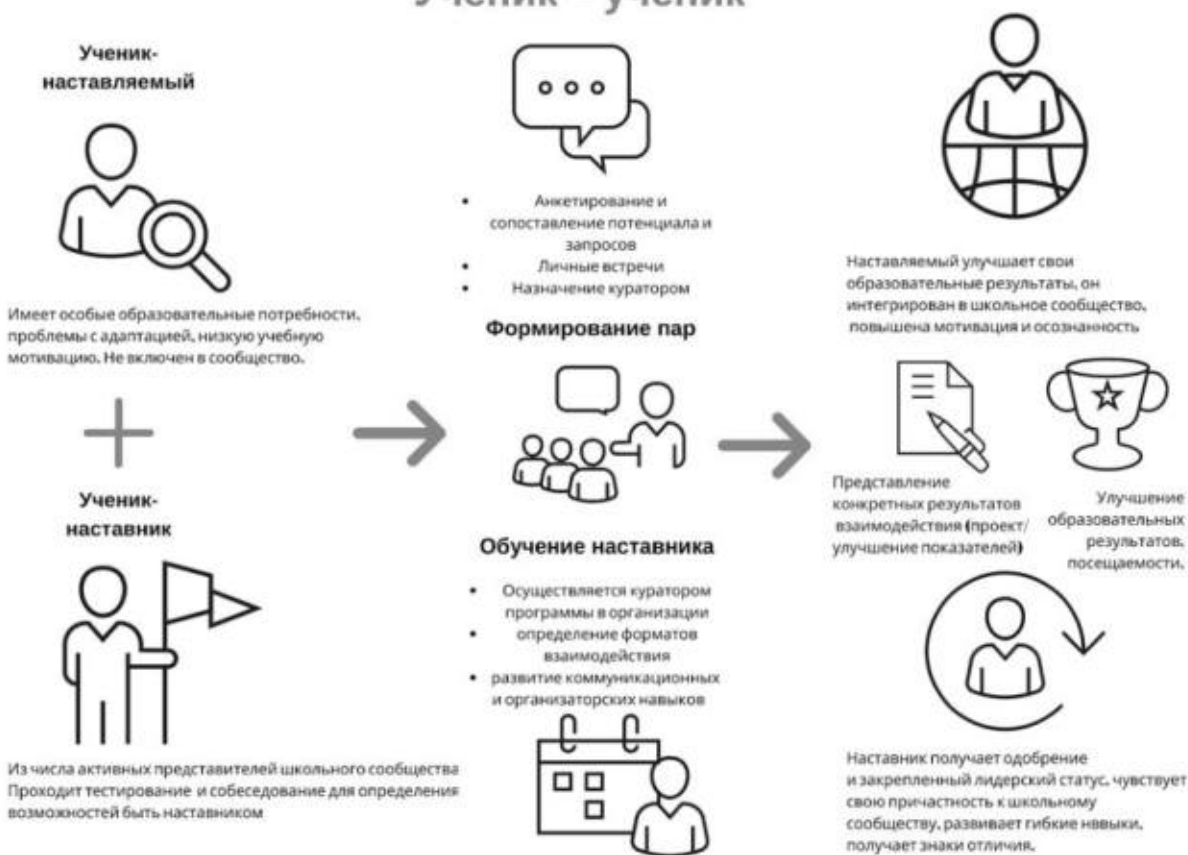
Ученик – ученик

Ученик-наставляемый

Имеет особые образовательные потребности, проблемы с адаптацией, низкую учебную мотивацию. Не включен в сообщество.

Ученик-наставник

Из числа активных представителей школьного сообщества Проходит тестирование и собеседование для определения возможностей быть наставником

- Анкетирование и сопоставление потенциала и запросов
- Личные встречи
- Назначение куратором

Формирование пар

Обучение наставника

- Осуществляется куратором программы в организации
- определение форматов взаимодействия
- развитие коммуникационных и организаторских навыков

Наставляемый улучшает свои образовательные результаты, он интегрирован в школьное сообщество, повышена мотивация и осознанность

Представление конкретных результатов взаимодействия (проект/улучшение показателей)

Улучшение образовательных результатов, посещаемости.

Наставник получает одобрение и закрепленный лидерский статус, чувствует свою причастность к школьному сообществу, развивает гибкие навыки, получает знаки отличия.